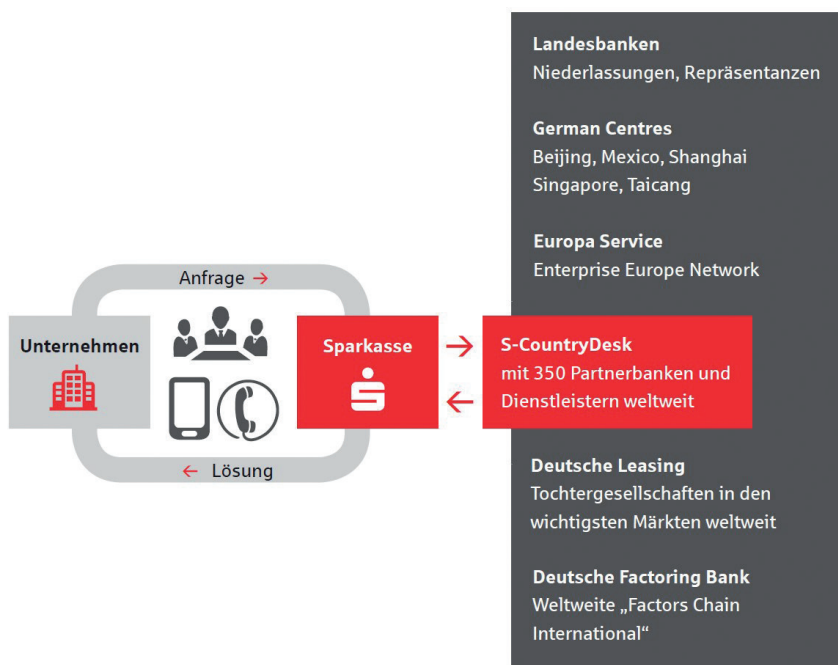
Landesbanken
Niederlassungen, Repräsentanzen

German Centres
Beijing, Mexico, Shanghai
Singapore, Taicang

Europa Service
Enterprise Europe Network

Anfrage →

Unternehmen

Sparkasse

S-CountryDesk
mit 350 Partnerbanken und Dienstleistern weltweit

← Lösung

Deutsche Leasing
Tochtergesellschaften in den wichtigsten Märkten weltweit

Deutsche Factoring Bank
Weltweite „Factors Chain International“